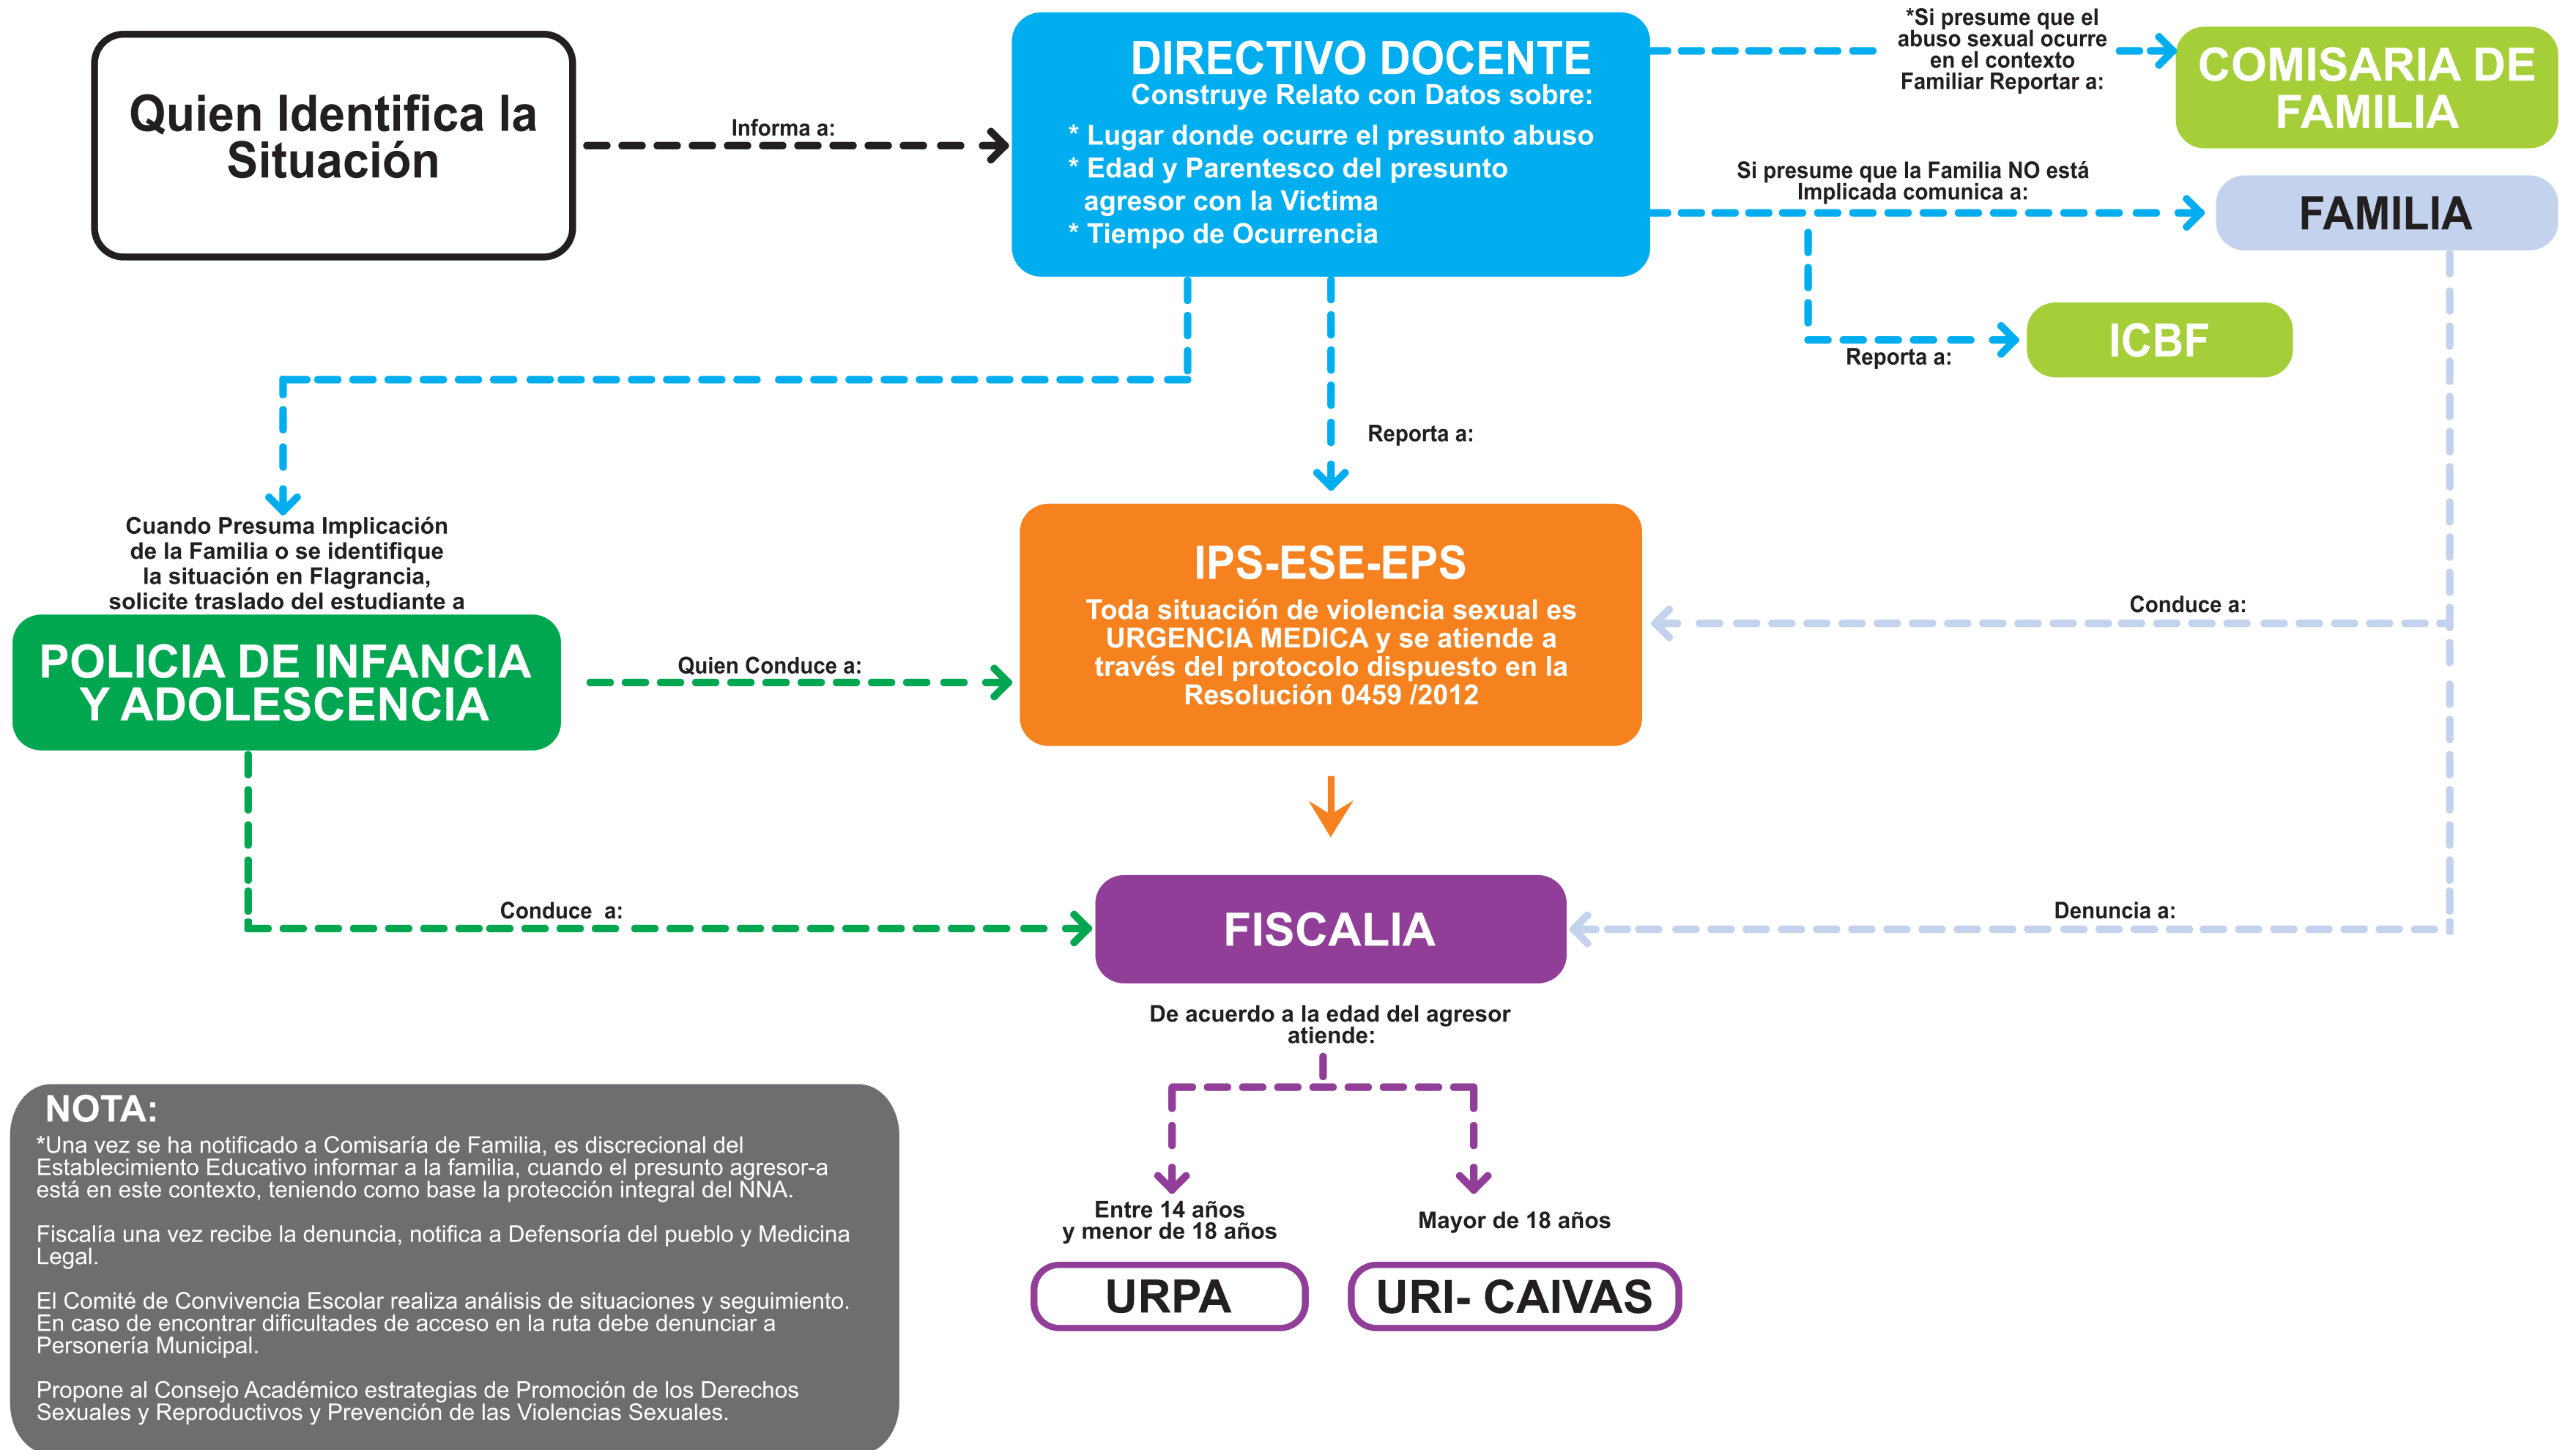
Quien Identifica la Situación

Informa a:

DIRECTIVO DOCENTE
Construye Relato con Datos sobre:
* Lugar donde ocurre el presunto abuso
* Edad y Parentesco del presunto agresor con la Victima
* Tiempo de Ocurrencia

*Si presume que el abuso sexual ocurre en el contexto Familiar Reportar a:

COMISARIA DE FAMILIA

Si presume que la Familia NO está Implicada comunica a:

FAMILIA

Reporta a:

ICBF

Reporta a:

Cuando Presuma Implicación de la Familia o se identifique la situación en Flagrancia, solicite traslado del estudiante a

POLICIA DE INFANCIA Y ADOLESCENCIA

Quien Conduce a:

IPS-ESE-EPS
Toda situación de violencia sexual es URGENCIA MEDICA y se atiende a través del protocolo dispuesto en la Resolución 0459 /2012

Conduce a:

Conduce a:

FISCALIA

Denuncia a:

De acuerdo a la edad del agresor atiende:

Entre 14 años y menor de 18 años

URPA

Mayor de 18 años

URI- CAIVAS

NOTA:
*Una vez se ha notificado a Comisaría de Familia, es discrecional del Establecimiento Educativo informar a la familia, cuando el presunto agresor-a está en este contexto, teniendo como base la protección integral del NNA.

Fiscalía una vez recibe la denuncia, notifica a Defensoría del pueblo y Medicina Legal.

El Comité de Convivencia Escolar realiza análisis de situaciones y seguimiento. En caso de encontrar dificultades de acceso en la ruta debe denunciar a Personería Municipal.

Propone al Consejo Académico estrategias de Promoción de los Derechos Sexuales y Reproductivos y Prevención de las Violencias Sexuales.